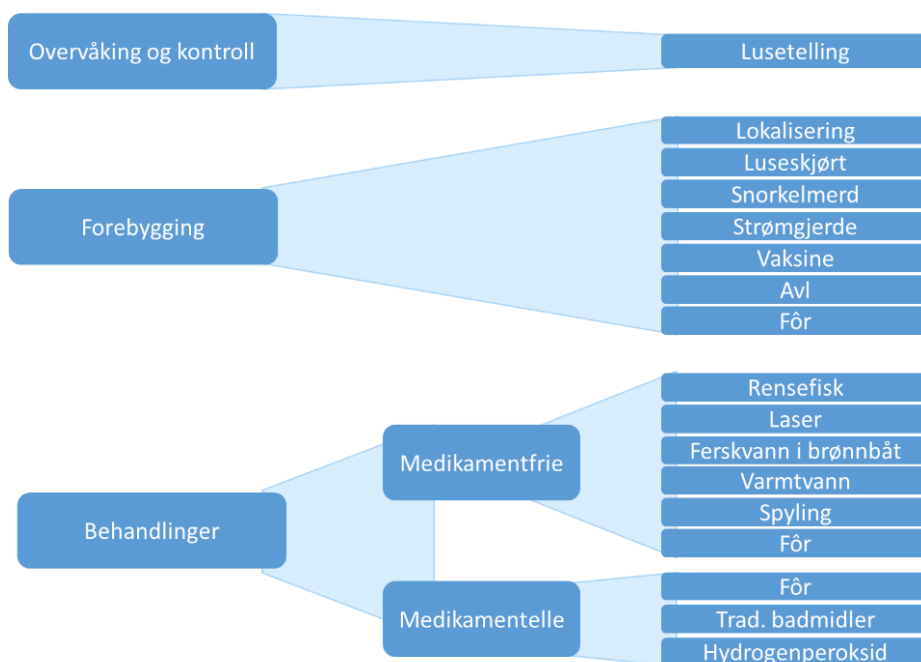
Overvåking og kontroll

Lusetelling

Forebygging

Lokalisering
Luseskjørt
Snorkelmerd
Strømgjerde
Vaksine
Avl
Fôr

Behandlinger

Medikamentfrie

Rensefisk
Laser
Ferskvann i brønnbåt
Varmtvann
Spyling
Fôr

Medikamentelle

Fôr
Trad. badmidler
Hydrogenperoksid